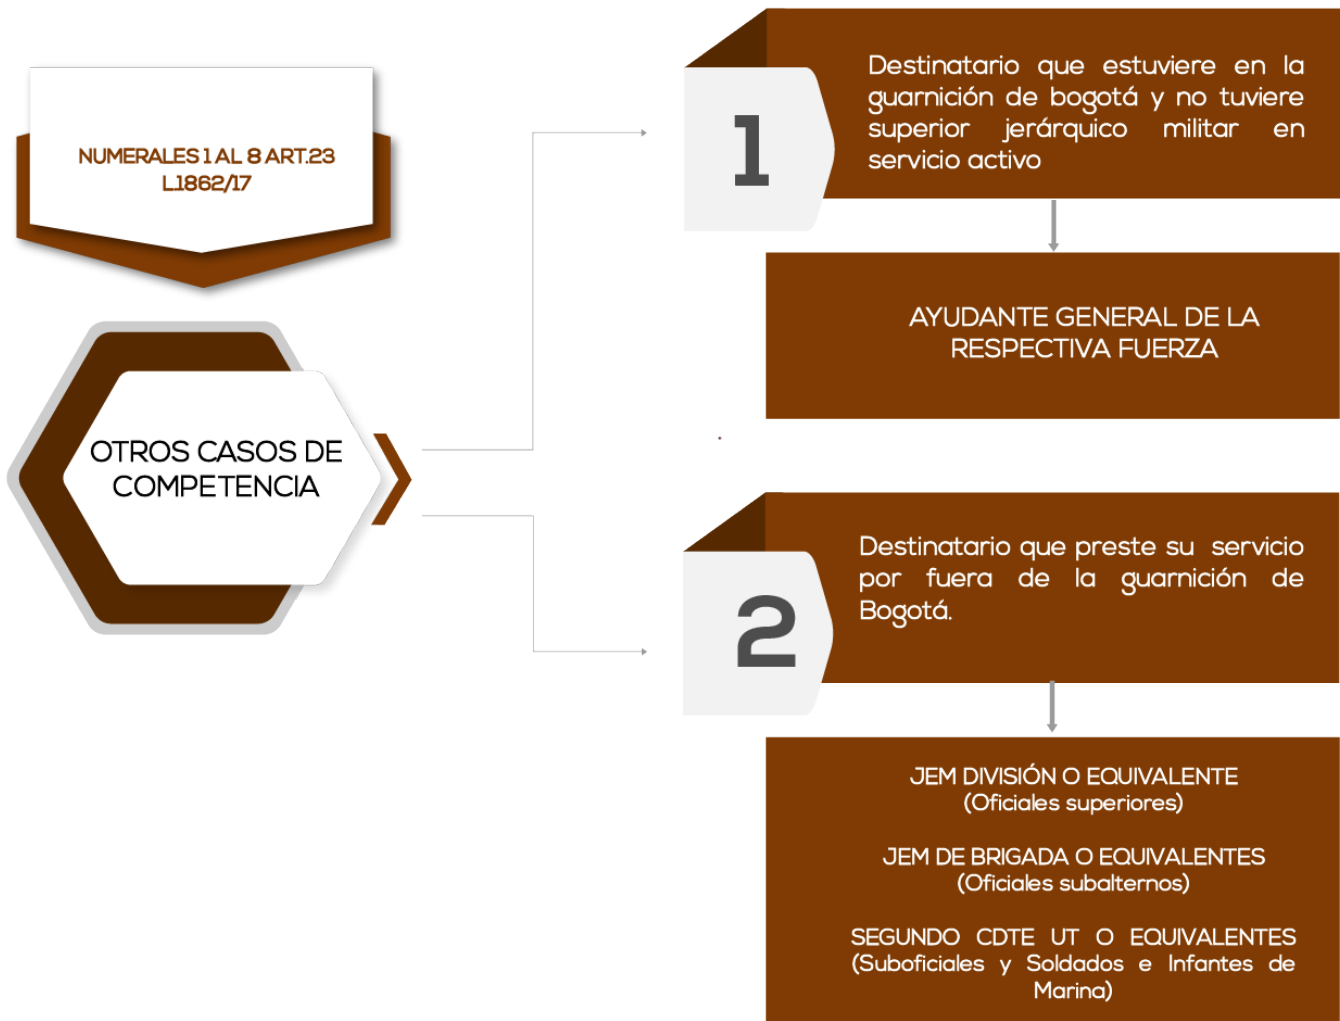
NUMERALES 1 AL 8 ART.23 L.1862/17

OTROS CASOS DE COMPETENCIA

1

Destinatario que estuviere en la guarnición de bogotá y no tuviere superior jerárquico militar en servicio activo

AYUDANTE GENERAL DE LA RESPECTIVA FUERZA

2

Destinatario que preste su servicio por fuera de la guarnición de Bogotá.

JEM DIVISIÓN O EQUIVALENTE
(Oficiales superiores)

JEM DE BRIGADA O EQUIVALENTES
(Oficiales subalternos)

SEGUNDO CDTE UT O EQUIVALENTES
(Suboficiales y Soldados e Infantes de Marina)